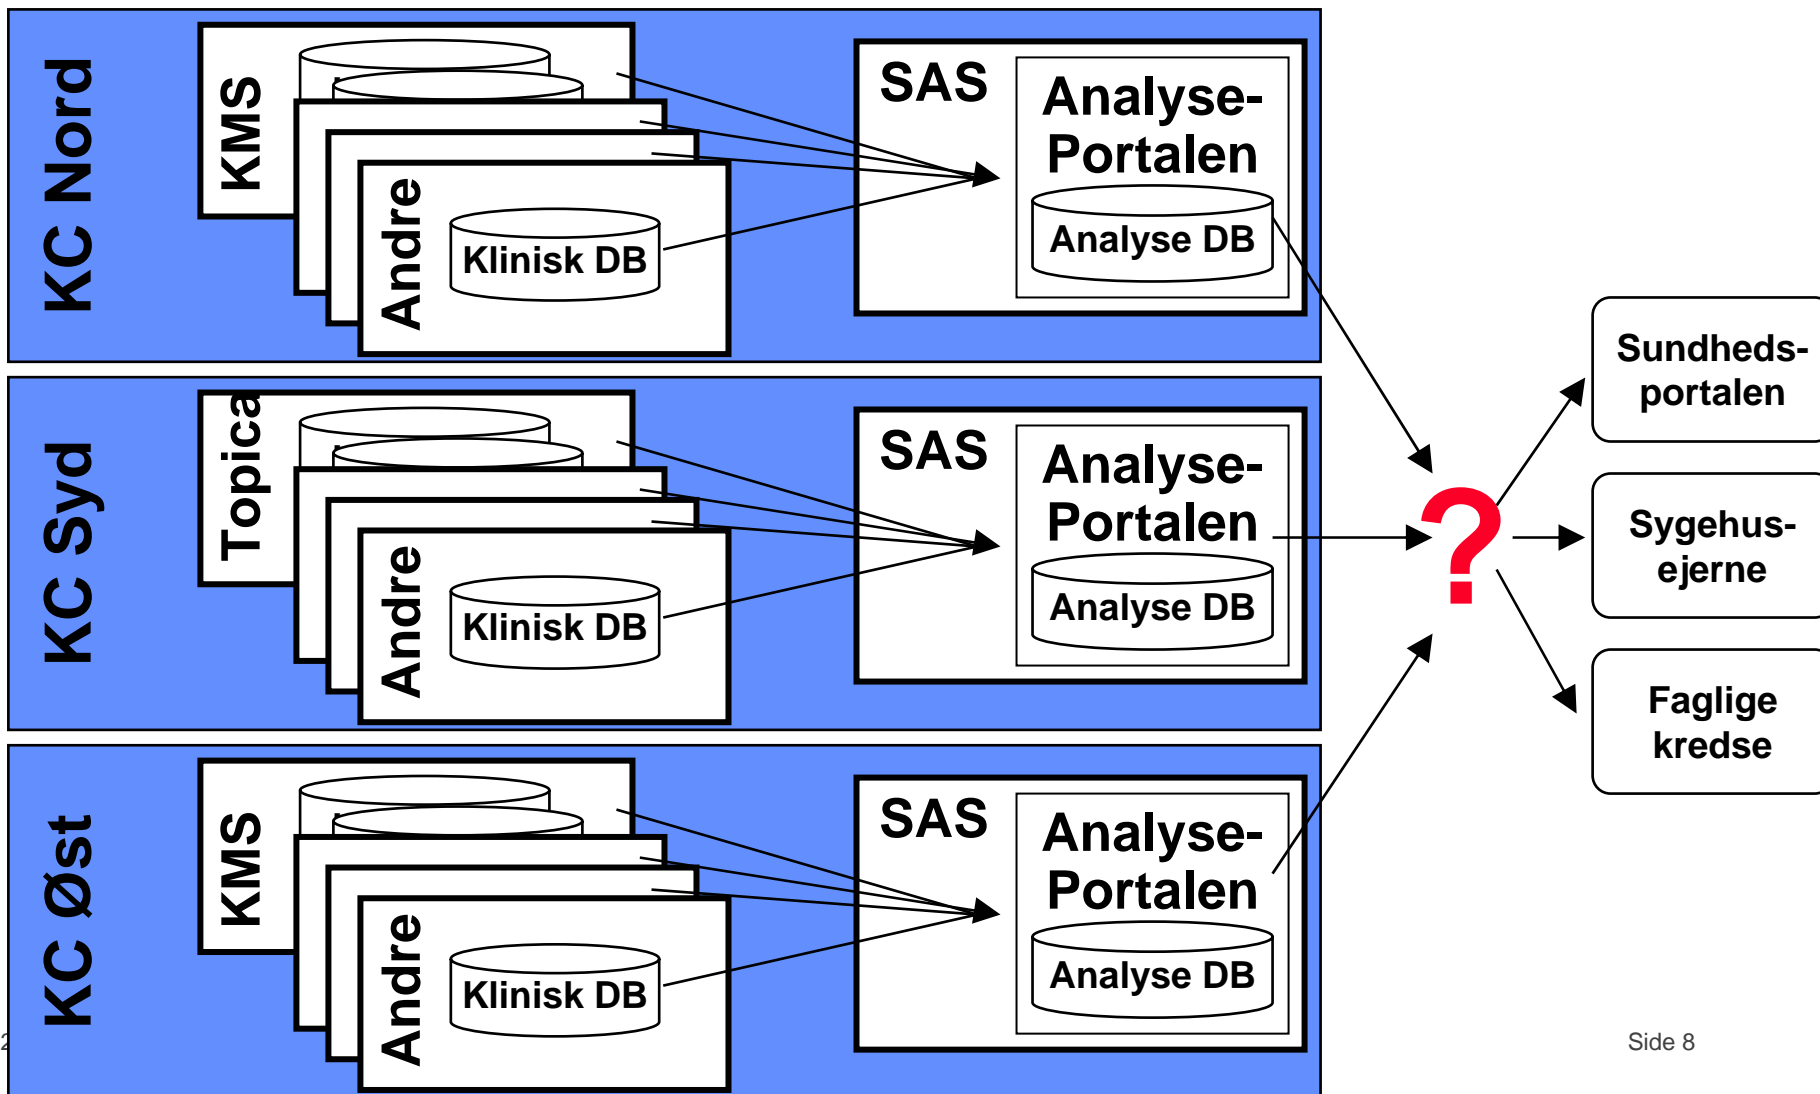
KC Nord

KMS

Andre

Klinisk DB

SAS

Analyse-Portalen

Analyse DB

KC Syd

Topica

Andre

Klinisk DB

SAS

Analyse-Portalen

Analyse DB

KC Øst

KMS

Andre

Klinisk DB

SAS

Analyse-Portalen

Analyse DB

?

Sundheds-portalen

Sygehus-ejerne

Faglige kredse

2

Side 8